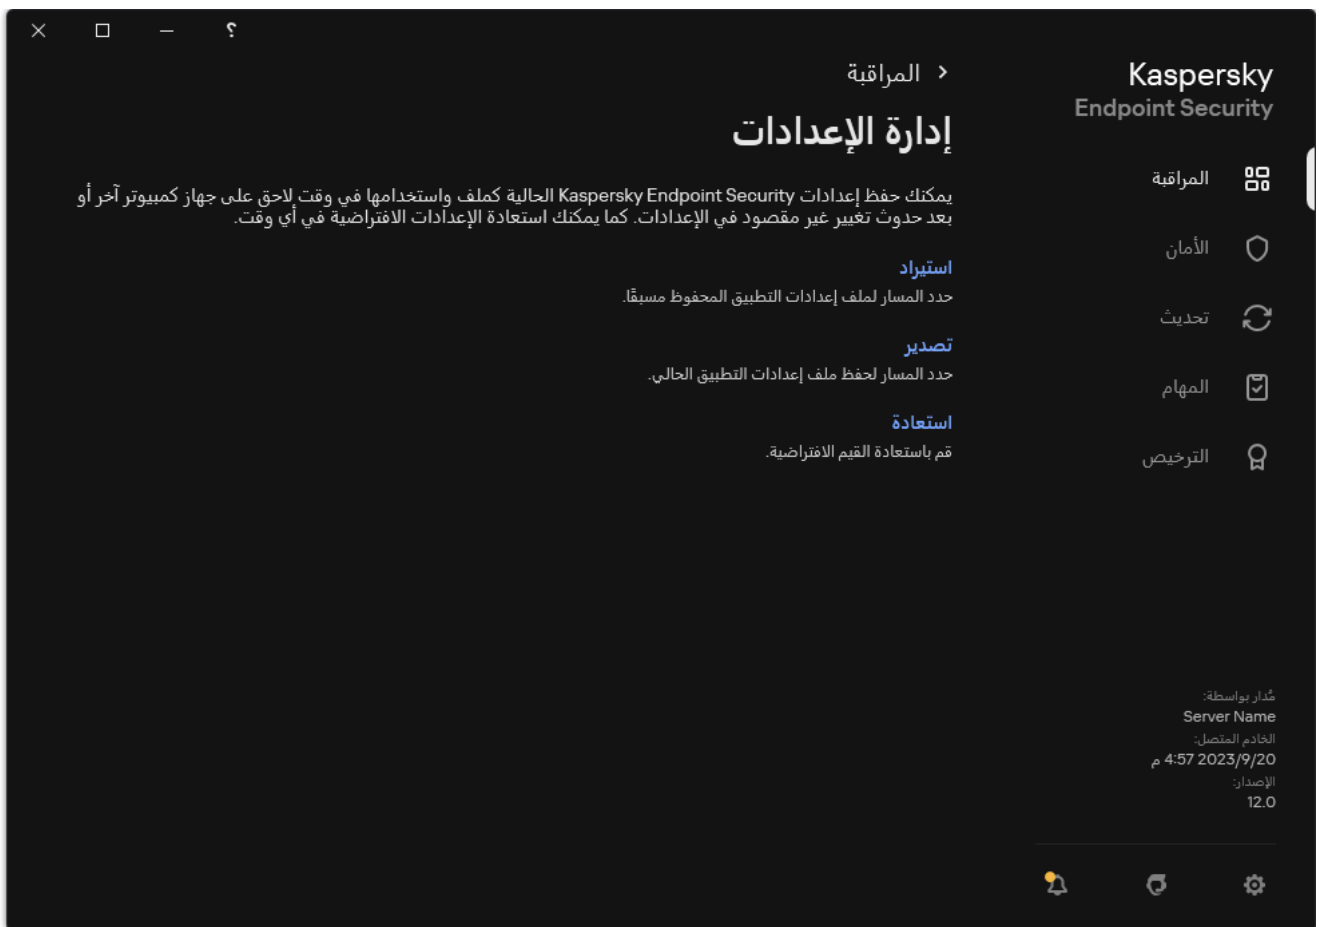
؟ – ☐ ✕

Kaspersky
Endpoint Security

المراقبة
الأمان
تحديث
المهام
الترخيص

مُدار بواسطة:
Server Name
الخادم المتصل:
2023/9/20 4:57 م
الإصدار:
12.0

› المراقبة

إدارة الإعدادات

يمكنك حفظ إعدادات Kaspersky Endpoint Security الحالية كملف واستخدامها في وقت لاحق على جهاز كمبيوتر آخر أو بعد حدوث تغيير غير مقصود في الإعدادات. كما يمكنك استعادة الإعدادات الافتراضية في أي وقت.

استيراد
حدد المسار لملف إعدادات التطبيق المحفوظ مسبقًا.

تصدير
حدد المسار لحفظ ملف إعدادات التطبيق الحالي.

استعادة
قم باستعادة القيم الافتراضية.